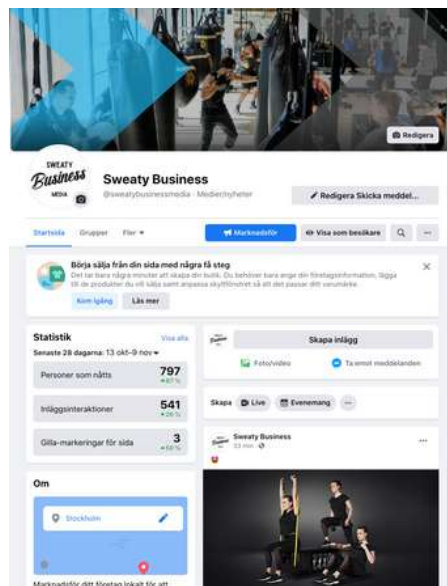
Redigera

SWEATY Business MEDIA

Sweaty Business

@sweatybusinessmedia · Medienyheter

Redigera Skicka meddel...

Startsida Grupper Fler

Marknadsför

Visa som besökare

Börja sälja från din sida med några få steg

Det tar bara några minuter att skapa din butik. Du behöver bara ange din företagsinformation, lägga till de produkter du vill sälja samt anpassa skyltfönstret så att det passar ditt varumärke.

Kom igång

Läs mer

Statistik

Visa alla

Senaste 28 dagarna: 13 okt–9 nov

Personer som nåtts 797 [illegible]

Inläggsinteraktioner 541 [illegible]

Gilla-markeringar för sida 3 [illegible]

Skapa inlägg

Foto/video

Ta emot meddelanden

Skapa Live Evenemang

Sweaty Business

53 min

Om

Stockholm

Marknadsför ditt företag lokalt för att